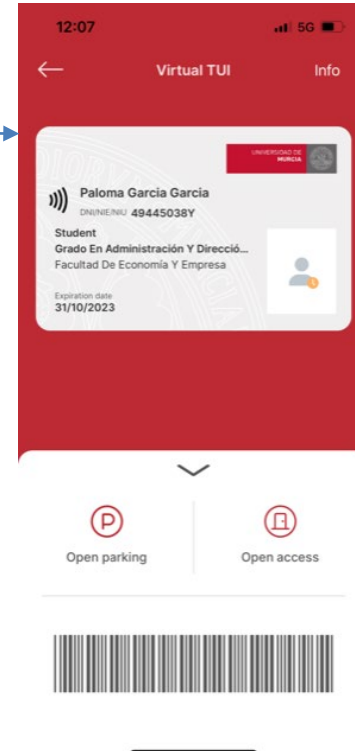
12:07 5G

Virtual TUI Info

UNIVERSIDAD DE MURCIA

Paloma Garcia Garcia
DNI/NIE/NIU 49445038Y

Student
Grado En Administración Y Direcció...
Facultad De Economía Y Empresa

Expiration date
31/10/2023

P
Open parking

Open access